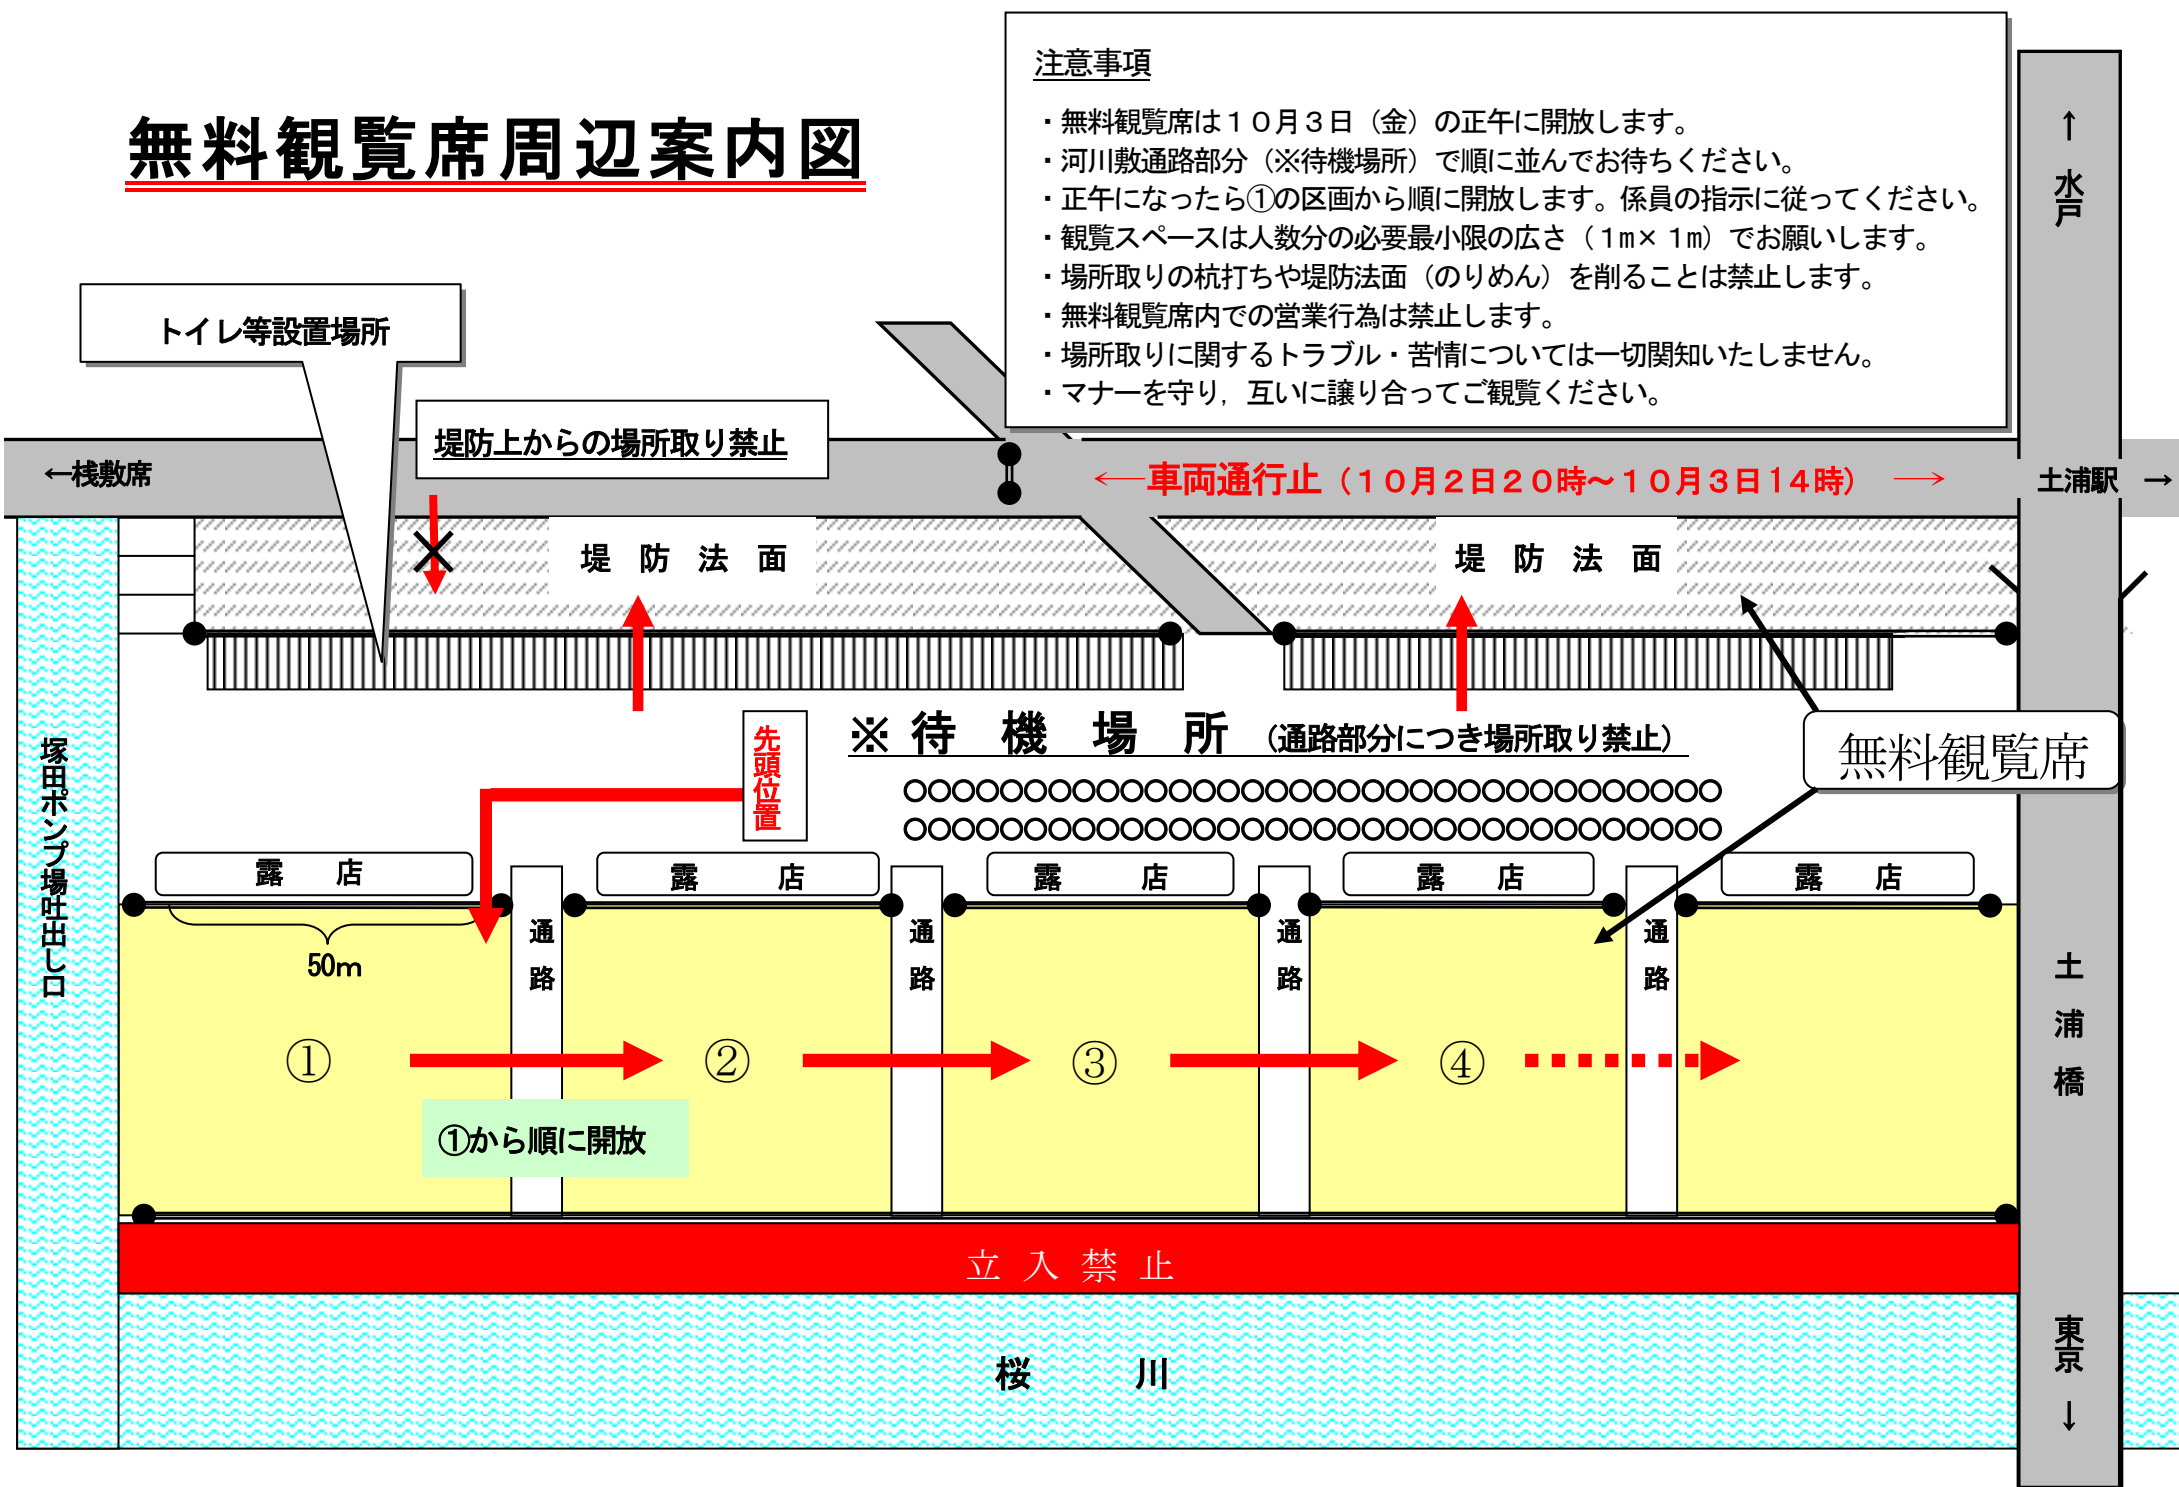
無料観覧席周辺案内図

注意事項
・無料観覧席は１０月３日（金）の正午に開放します。
・河川敷通路部分（※待機場所）で順に並んでお待ちください。
・正午になったら①の区画から順に開放します。係員の指示に従ってください。
・観覧スペースは人数分の必要最小限の広さ（１m×１m）でお願いします。
・場所取りの杭打ちや堤防法面（のりめん）を削ることは禁止します。
・無料観覧席内での営業行為は禁止します。
・場所取りに関するトラブル・苦情については一切関知いたしません。
・マナーを守り，互いに譲り合ってご観覧ください。

↑水戸

トイレ等設置場所

堤防上からの場所取り禁止

←桟敷席

←車両通行止（１０月２日２０時～１０月３日１４時）→

土浦駅 →

堤 防 法 面

堤 防 法 面

※待 機 場 所 (通路部分につき場所取り禁止)

先頭位置

無料観覧席

塚田ポンプ場吐出し口

露 店

露 店

露 店

露 店

露 店

通路

通路

通路

通路

50m

①

②

③

④

①から順に開放

土浦橋

立 入 禁 止

桜 川

東京↓